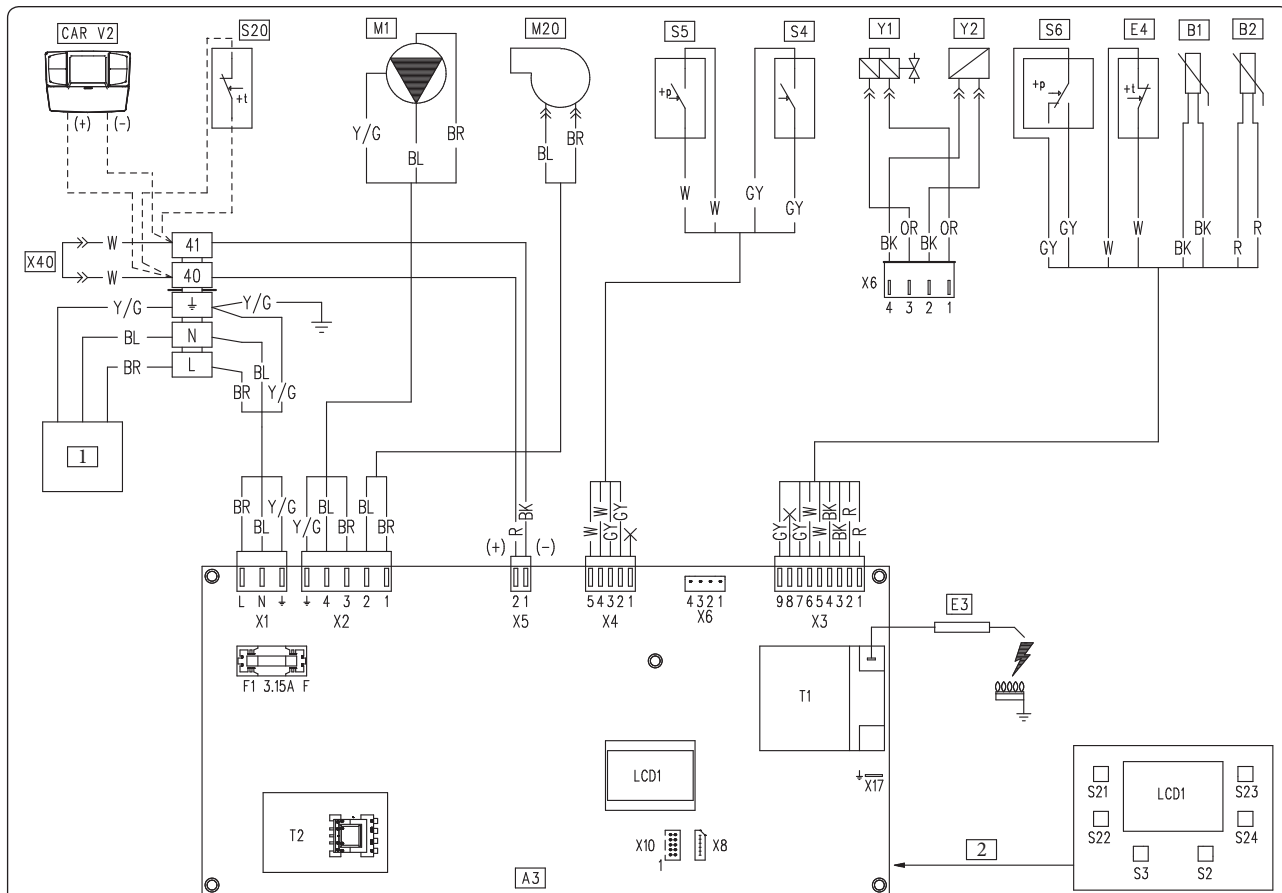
CAR V2
(+) (-)
S20
+t
M1
Y/G
BL
BR
M20
BL
BR
S5
+p
W
W
S4
GY
GY
Y1
Y2
BK OR BK OR
X6
4 3 2 1
S6
+p
E4
+t
B1
B2
GY
GY
W
W
BK
BK
R
R
X40
W
W
41
40
Y/G
Y/G
BL
N
BR
L
BL
BR Y/G
1
BR Y/G
BL
Y/G BL BR BL BR
(+) R BK (-)
W W GY GY
GY GY W W BK BK R R
L N ⏚
X1
⏚ 4 3 2 1
X2
2 1
X5
5 4 3 2 1
X4
4 3 2 1
X6
9 8 7 6 5 4 3 2 1
X3
E3
F1 3.15A F
T1
LCD1
X17
T2
X10
1
X8
A3
2
S21
LCD1
S23
S22
S24
S3
S2